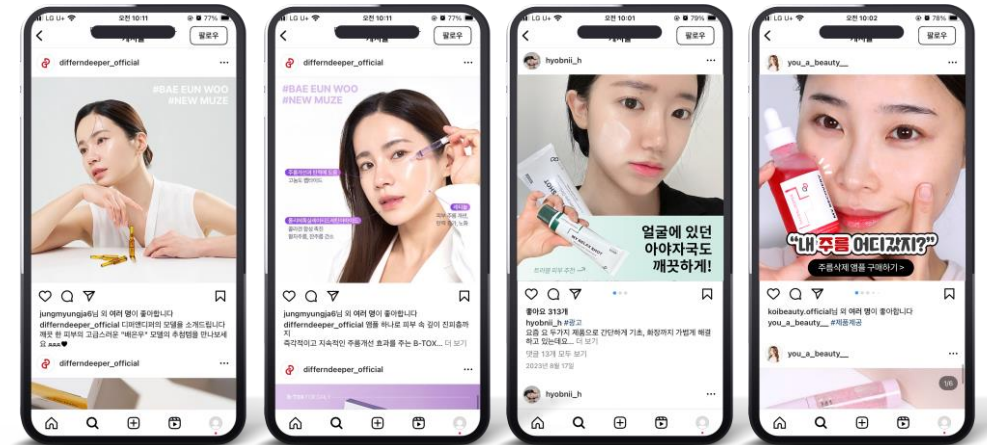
LG U+ 오전 10:11 77%
게시물
팔로우
differndeeper_official
#BAE EUN WOO
#NEW MUZE
jungmyungja6님 외 여러 명이 좋아합니다
differndeeper_official 디퍼앤디퍼의 모델을 소개드립니다 깨끗 한 피부의 고급스러운 "배은우" 모델의 추천템을 만나보세요 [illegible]
differndeeper_official

LG U+ 오전 10:11 77%
게시물
팔로우
differndeeper_official
#BAE EUN WOO
#NEW MUZE
jungmyungja6님 외 여러 명이 좋아합니다
differndeeper_official 앰플 하나로 피부 속 깊이 진피층까지
즉각적이고 지속적인 주름개선 효과를 주는 B-TOX... 더 보기
differndeeper_official

LG U+ 오전 10:01 79%
팔로우
hyobnii_h
얼굴에 있던
아야자국도
깨끗하게!
좋아요 313개
hyobnii_h #광고
요즘 요 두가지 제품으로 간단하게 기초, 화장까지 가볍게 해결하고 있는데요... 더 보기
댓글 13개 모두 보기
2023년 8월 17일
hyobnii_h

LG U+ 오전 10:02 78%
게시물
팔로우
you_a_beauty__
"내 주름 어디갔지?"
주름삭제 앰플 구매하기 >
koibeauty.official님 외 여러 명이 좋아합니다
you_a_beauty__ #제품제공
you_a_beauty__
1/6